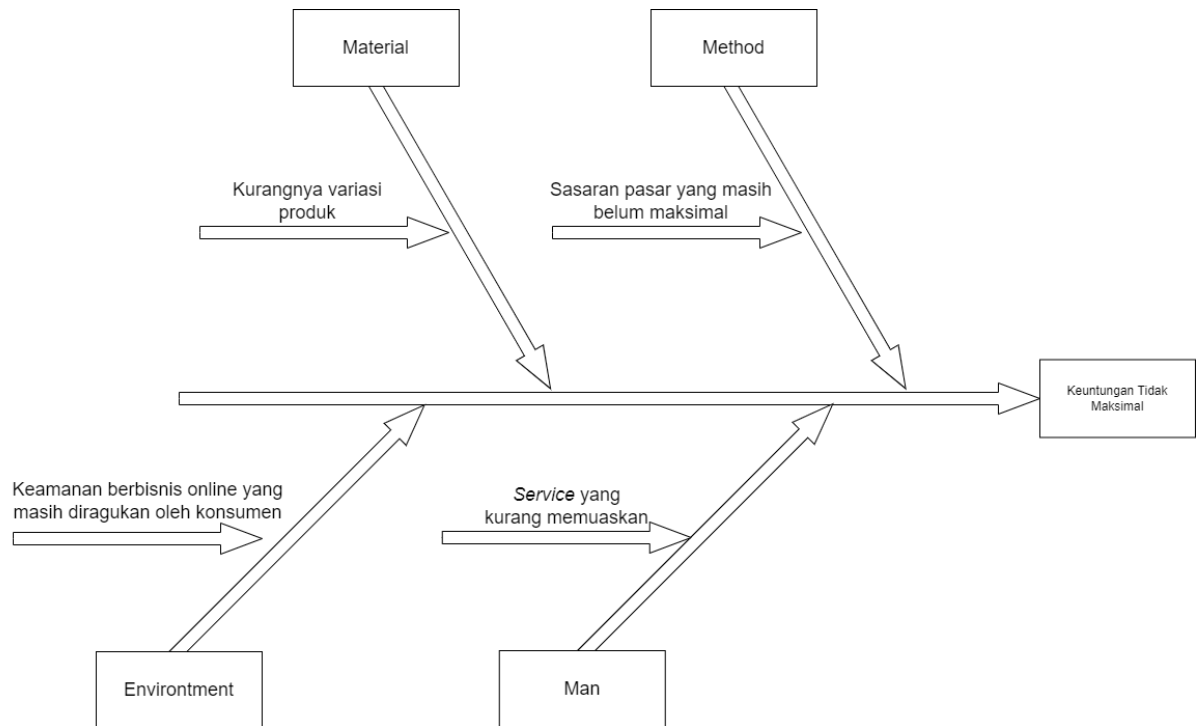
Material

Method

Kurangnya variasi produk

Sasaran pasar yang masih belum maksimal

Keuntungan Tidak Maksimal

Keamanan berbisnis online yang masih diragukan oleh konsumen

*Service* yang kurang memuaskan

Environtment

Man